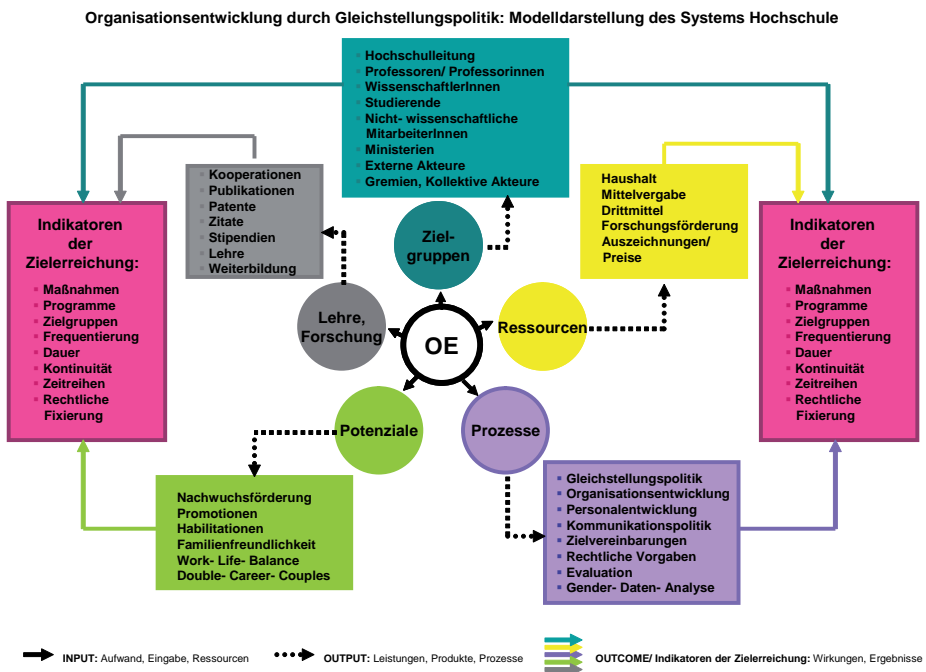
Organisationsentwicklung durch Gleichstellungspolitik: Modelldarstellung des Systems Hochschule

- Hochschulleitung
- Professoren/ Professorinnen
- WissenschaftlerInnen
- Studierende
- Nicht- wissenschaftliche MitarbeiterInnen
- Ministerien
- Externe Akteure
- Gremien, Kollektive Akteure

- Kooperationen
- Publikationen
- Patente
- Zitate
- Stipendien
- Lehre
- Weiterbildung

Haushalt
Mittelvergabe
Drittmittel
Forschungsförderung
Auszeichnungen/ Preise

Indikatoren der Zielerreichung:
- Maßnahmen
- Programme
- Zielgruppen
- Frequentierung
- Dauer
- Kontinuität
- Zeitreihen
- Rechtliche Fixierung

Ziel- gruppen

Lehre, Forschung

OE

Ressourcen

Potenziale

Prozesse

Indikatoren der Zielerreichung:
- Maßnahmen
- Programme
- Zielgruppen
- Frequentierung
- Dauer
- Kontinuität
- Zeitreihen
- Rechtliche Fixierung

Nachwuchsförderung
Promotionen
Habilitationen
Familienfreundlichkeit
Work- Life- Balance
Double- Career- Couples

- Gleichstellungspolitik
- Organisationsentwicklung
- Personalentwicklung
- Kommunikationspolitik
- Zielvereinbarungen
- Rechtliche Vorgaben
- Evaluation
- Gender- Daten- Analyse

INPUT: Aufwand, Eingabe, Ressourcen
OUTPUT: Leistungen, Produkte, Prozesse
OUTCOME/ Indikatoren der Zielerreichung: Wirkungen, Ergebnisse